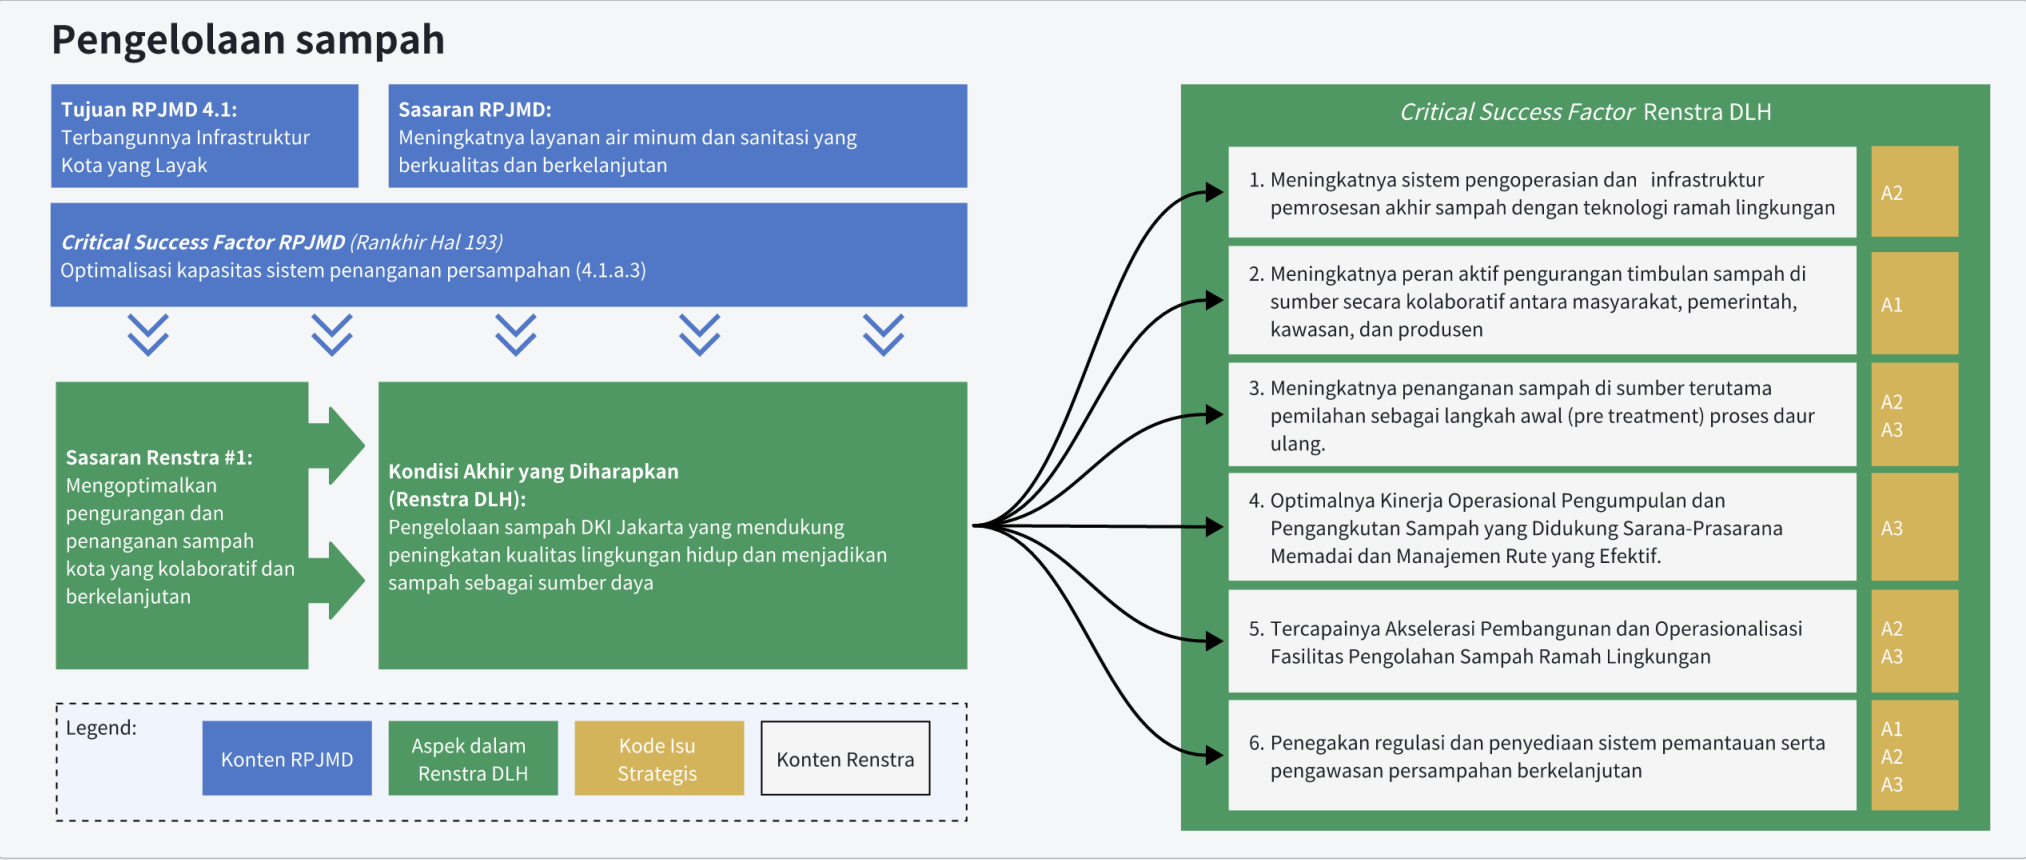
Pengelolaan sampah

**Tujuan RPJMD 4.1:**
Terbangunnya Infrastruktur Kota yang Layak

**Sasaran RPJMD:**
Meningkatnya layanan air minum dan sanitasi yang berkualitas dan berkelanjutan

*Critical Success Factor RPJMD (Rankhir Hal 193)*
Optimalisasi kapasitas sistem penanganan persampahan (4.1.a.3)

**Sasaran Renstra #1:**
Mengoptimalkan pengurangan dan penanganan sampah kota yang kolaboratif dan berkelanjutan

**Kondisi Akhir yang Diharapkan (Renstra DLH):**
Pengelolaan sampah DKI Jakarta yang mendukung peningkatan kualitas lingkungan hidup dan menjadikan sampah sebagai sumber daya

*Critical Success Factor* Renstra DLH

1. Meningkatnya sistem pengoperasian dan infrastruktur pemrosesan akhir sampah dengan teknologi ramah lingkungan — A2

2. Meningkatnya peran aktif pengurangan timbulan sampah di sumber secara kolaboratif antara masyarakat, pemerintah, kawasan, dan produsen — A1

3. Meningkatnya penanganan sampah di sumber terutama pemilahan sebagai langkah awal (pre treatment) proses daur ulang. — A2 A3

4. Optimalnya Kinerja Operasional Pengumpulan dan Pengangkutan Sampah yang Didukung Sarana-Prasarana Memadai dan Manajemen Rute yang Efektif. — A3

5. Tercapainya Akselerasi Pembangunan dan Operasionalisasi Fasilitas Pengolahan Sampah Ramah Lingkungan — A2 A3

6. Penegakan regulasi dan penyediaan sistem pemantauan serta pengawasan persampahan berkelanjutan — A1 A2 A3

Legend:
Konten RPJMD
Aspek dalam Renstra DLH
Kode Isu Strategis
Konten Renstra